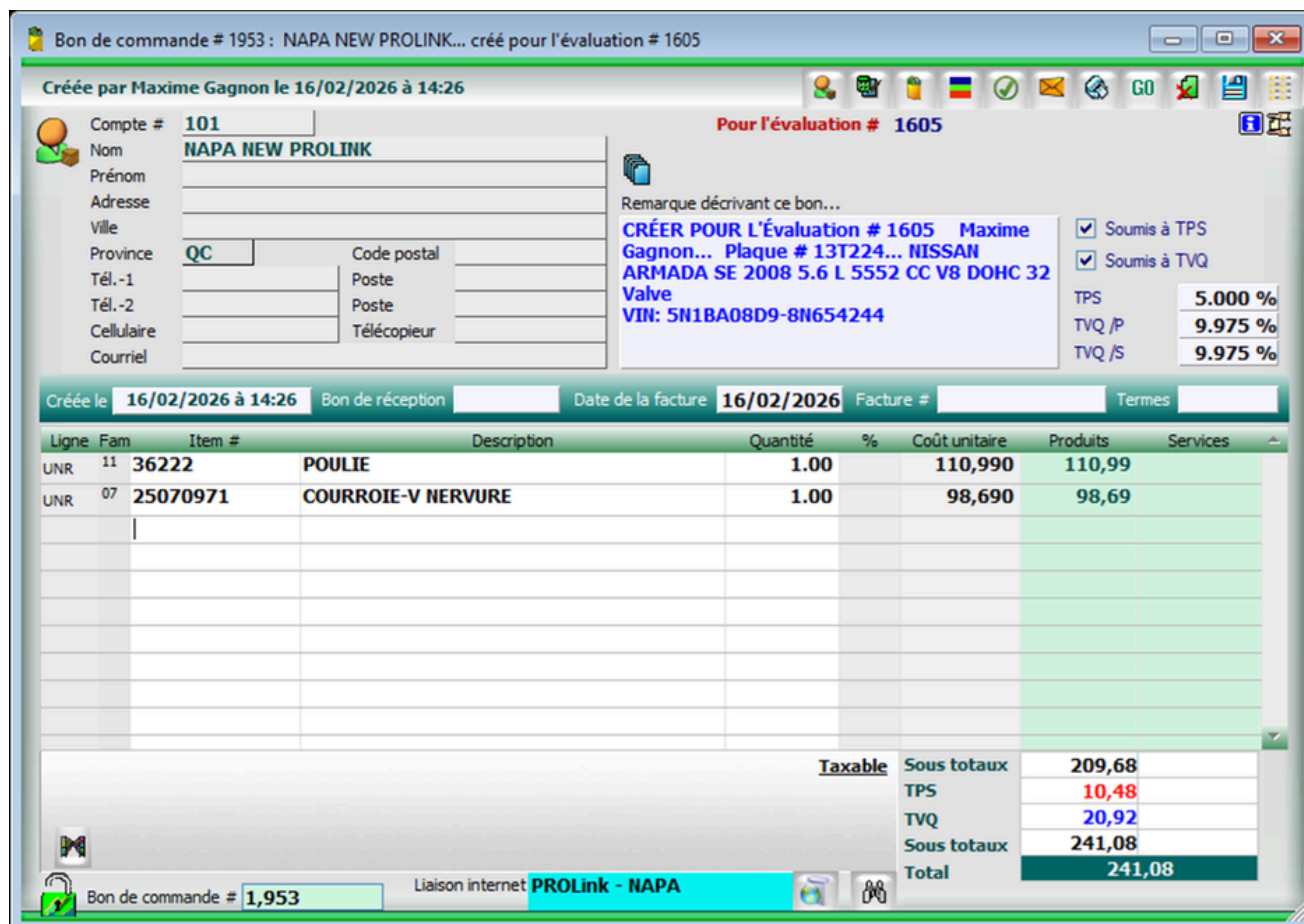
Bon de commande # 1953 : NAPA NEW PROLINK... créé pour l'évaluation # 1605

Créée par Maxime Gagnon le 16/02/2026 à 14:26

GO

Compte # 101
Nom NAPA NEW PROLINK
Prénom
Adresse
Ville
Province QC
Code postal
Tél.-1
Poste
Tél.-2
Poste
Cellulaire
Télécopieur
Courriel

Pour l'évaluation # 1605

Remarque décrivant ce bon...

CRÉER POUR L'Évaluation # 1605 Maxime Gagnon... Plaque # 13T224... NISSAN ARMADA SE 2008 5.6 L 5552 CC V8 DOHC 32 Valve
VIN: 5N1BA08D9-8N654244

Soumis à TPS
Soumis à TVQ
TPS 5.000 %
TVQ /P 9.975 %
TVQ /S 9.975 %

Créée le 16/02/2026 à 14:26 Bon de réception Date de la facture 16/02/2026 Facture # Termes

| Ligne | Fam | Item # | Description | Quantité | % | Coût unitaire | Produits | Services |
|---|---|---|---|---|---|---|---|---|
| UNR | 11 | 36222 | POULIE | 1.00 | | 110,990 | 110,99 | |
| UNR | 07 | 25070971 | COURROIE-V NERVURE | 1.00 | | 98,690 | 98,69 | |

Taxable
Sous totaux 209,68
TPS 10,48
TVQ 20,92
Sous totaux 241,08
Total 241,08

Bon de commande # 1,953
Liaison internet PROLink - NAPA